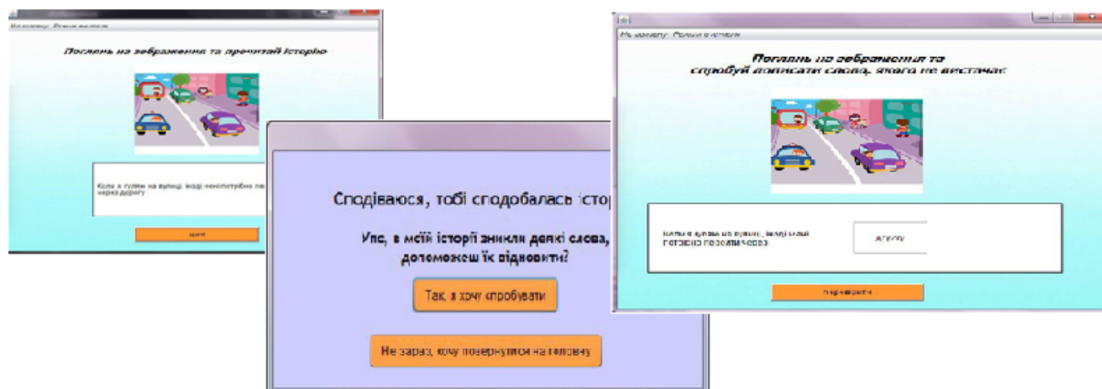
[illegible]

Поглянь на зображення та прочитай історію

Коли я гуляю на вулиці, іноді неочікувано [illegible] через дорогу

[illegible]

Сподіваюся, тобі сподобалась істор

Упс, в моїй історії зникли деякі слова, допоможеш їх відновити?

Так, я хочу спробувати

Не зараз, хочу повернутися на головну

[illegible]

Поглянь на зображення та спробуй дописати слова, якого не вистачає

Коли я гуляю на вулиці, іноді мені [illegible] переходити через

дорогу

Перевірити